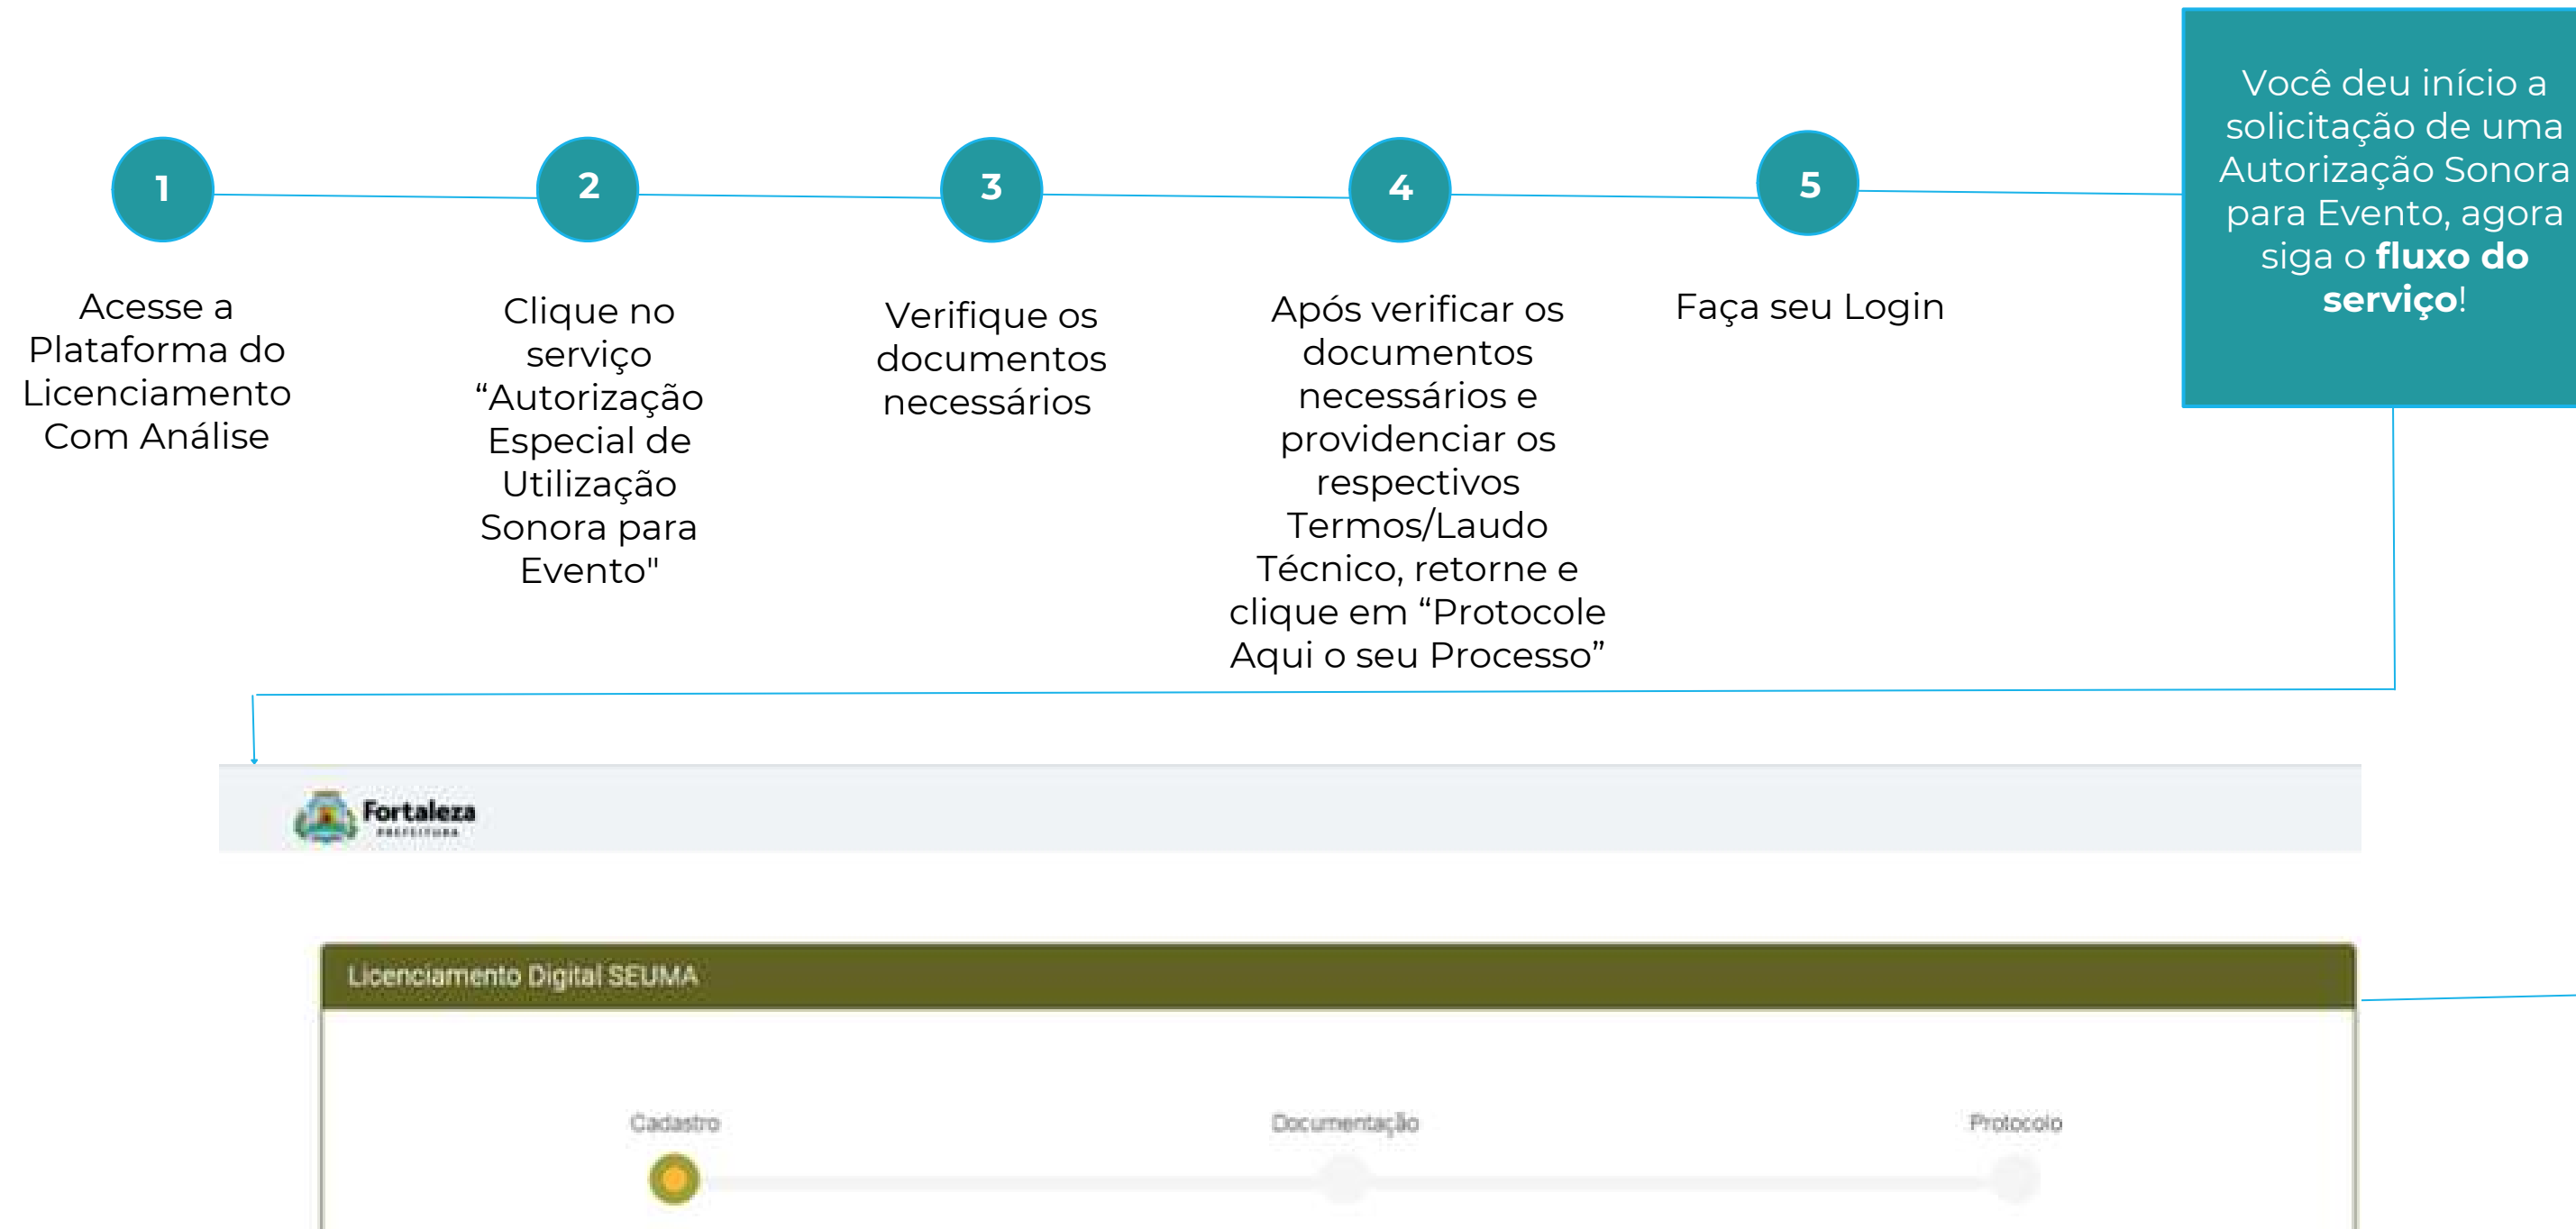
1

Acesse a Plataforma do Licenciamento Com Análise

2

Clique no serviço “Autorização Especial de Utilização Sonora para Evento"

3

Verifique os documentos necessários

4

Após verificar os documentos necessários e providenciar os respectivos Termos/Laudo Técnico, retorne e clique em “Protocole Aqui o seu Processo”

5

Faça seu Login

Você deu início a solicitação de uma Autorização Sonora para Evento, agora siga o **fluxo do serviço**!

Fortaleza
PREFEITURA

Licenciamento Digital SEUMA

Cadastro

Documentação

Protocolo